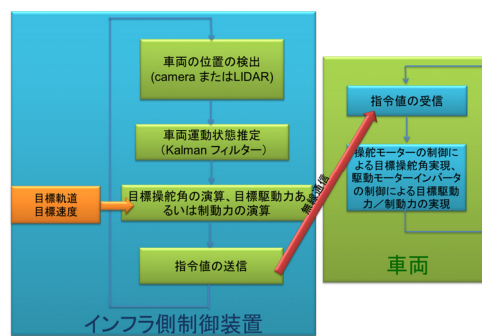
車両の位置の検出
(camera またはLIDAR)

車両運動状態推定
(Kalman フィルター)

目標軌道
目標速度

目標操舵角の演算、目標駆動力あるいは制動力の演算

指令値の送信

インフラ側制御装置

無線通信

指令値の受信

操舵モーターの制御による目標操舵角実現、駆動モーターインバータの制御による目標駆動力／制動力の実現

車両